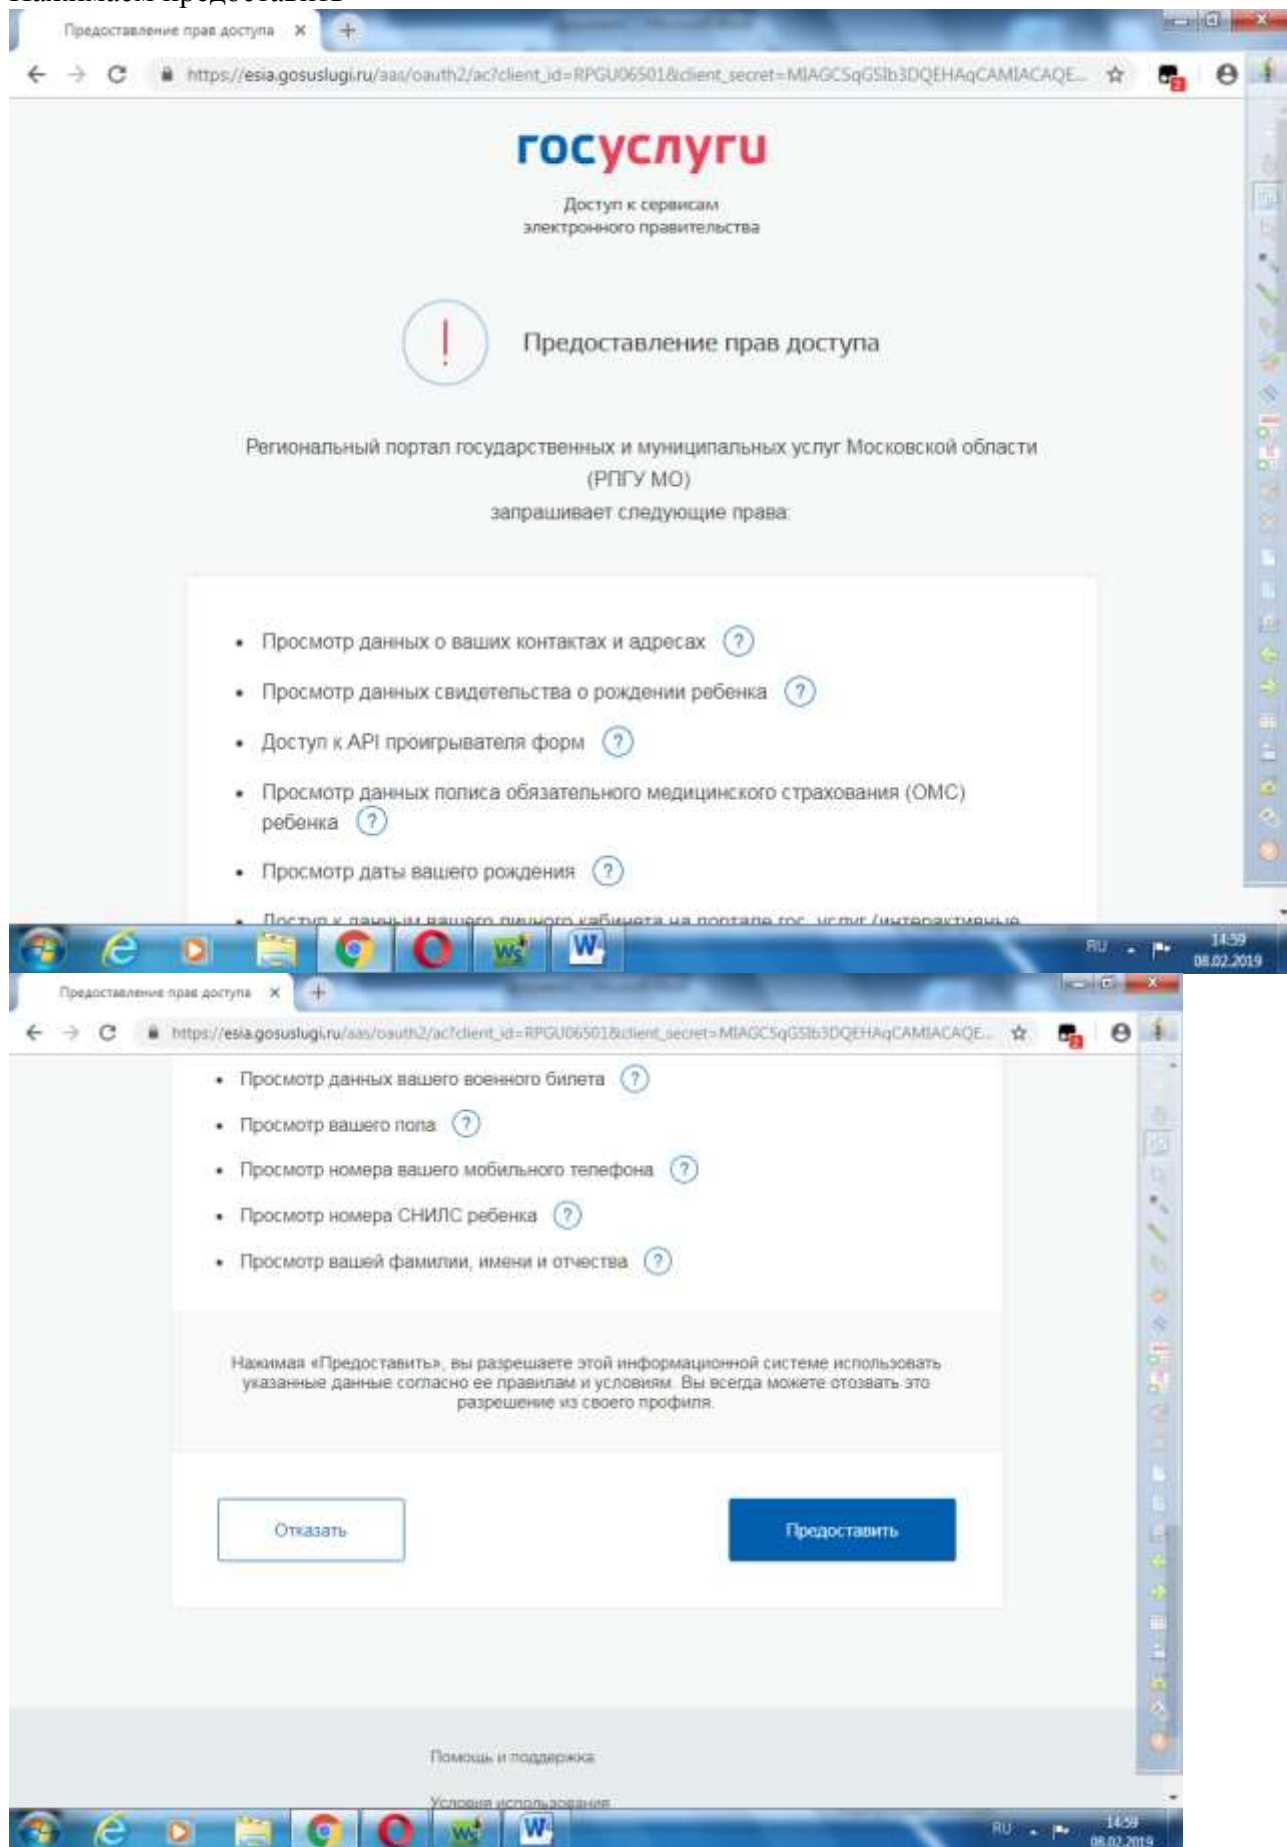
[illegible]

Предоставление прав доступа ×

https://esia.gosuslugi.ru/aas/oauth2/ac?client_id=RPGU065018client_secret=MIAGCSqGSIb3DQEHAqCAMIACAQE...

госуслуги

Доступ к сервисам электронного правительства

Предоставление прав доступа

Региональный портал государственных и муниципальных услуг Московской области (РПГУ МО) запрашивает следующие права:

- Просмотр данных о ваших контактах и адресах
- Просмотр данных свидетельства о рождении ребенка
- Доступ к API проигрывателя форм
- Просмотр данных полиса обязательного медицинского страхования (ОМС) ребенка
- Просмотр даты вашего рождения
- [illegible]

RU 14:59 08.02.2019

Предоставление прав доступа ×

https://esia.gosuslugi.ru/aas/oauth2/ac?client_id=RPGU065018client_secret=MIAGCSqGSIb3DQEHAqCAMIACAQE...

- Просмотр данных вашего военного билета
- Просмотр вашего пола
- Просмотр номера вашего мобильного телефона
- Просмотр номера СНИЛС ребенка
- Просмотр вашей фамилии, имени и отчества

Нажимая «Предоставить», вы разрешаете этой информационной системе использовать указанные данные согласно ее правилам и условиям. Вы всегда можете отозвать это разрешение из своего профиля.

Отказать

Предоставить

Помощь и поддержка

Условия использования

RU 14:59 08.02.2019